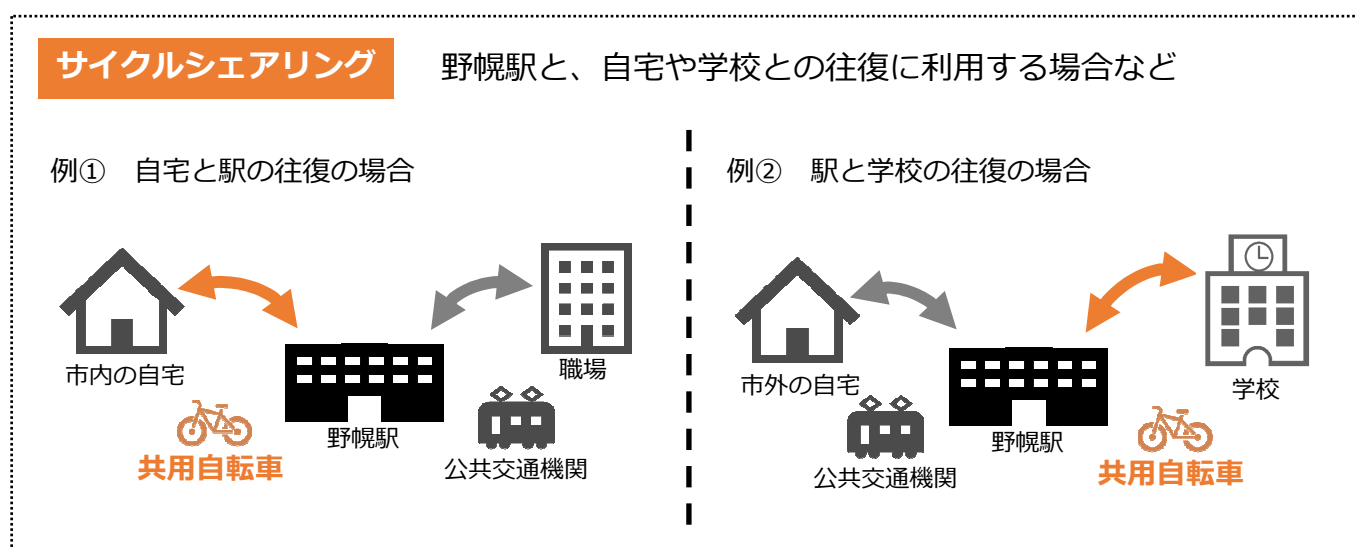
サイクルシェアリング　野幌駅と、自宅や学校との往復に利用する場合など

例①　自宅と駅の往復の場合

市内の自宅

共用自転車

野幌駅

職場

公共交通機関

例②　駅と学校の往復の場合

市外の自宅

公共交通機関

野幌駅

学校

共用自転車